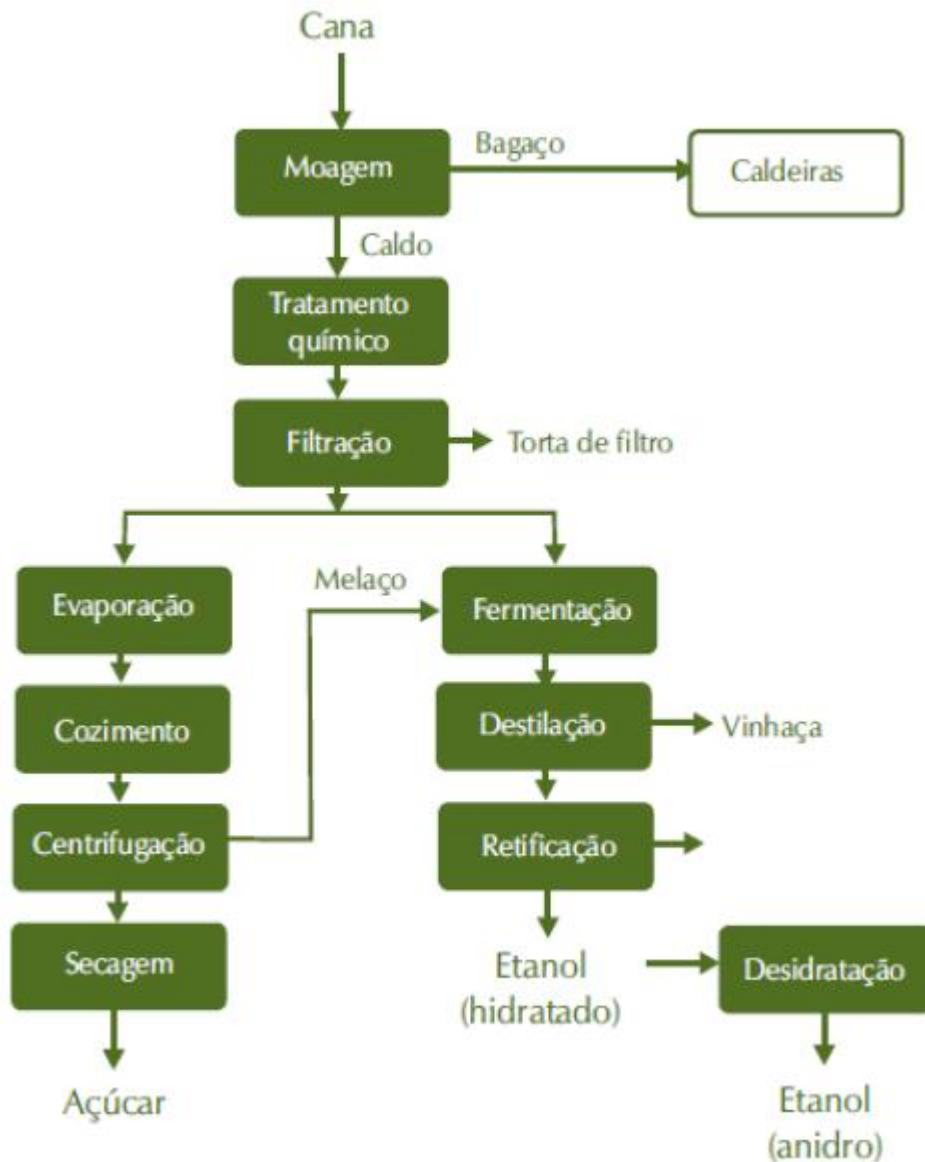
Cana

Moagem

Bagaço

Caldeiras

Caldo

Tratamento químico

Filtração

Torta de filtro

Evaporação

Melaço

Fermentação

Cozimento

Destilação

Vinhaça

Centrifugação

Retificação

Secagem

Etanol (hidratado)

Desidratação

Açúcar

Etanol (anidro)